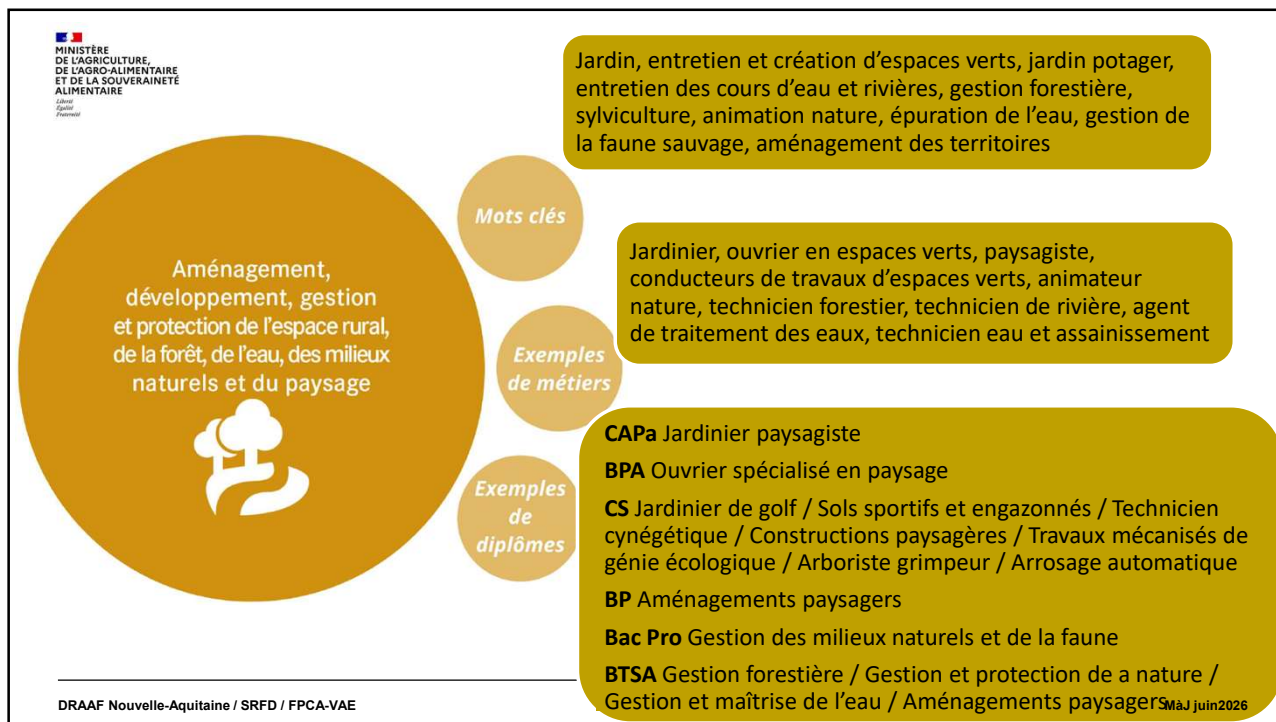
MINISTÈRE
DE L'AGRICULTURE,
DE L'AGRO-ALIMENTAIRE
ET DE LA SOUVERAINETÉ
ALIMENTAIRE
Liberté
Égalité
Fraternité

Jardin, entretien et création d'espaces verts, jardin potager, entretien des cours d'eau et rivières, gestion forestière, sylviculture, animation nature, épuration de l'eau, gestion de la faune sauvage, aménagement des territoires

Mots clés

Aménagement, développement, gestion et protection de l'espace rural, de la forêt, de l'eau, des milieux naturels et du paysage

Jardinier, ouvrier en espaces verts, paysagiste, conducteurs de travaux d'espaces verts, animateur nature, technicien forestier, technicien de rivière, agent de traitement des eaux, technicien eau et assainissement

Exemples de métiers

Exemples de diplômes

**CAPa** Jardinier paysagiste

**BPA** Ouvrier spécialisé en paysage

**CS** Jardinier de golf / Sols sportifs et engazonnés / Technicien cynégétique / Constructions paysagères / Travaux mécanisés de génie écologique / Arboriste grimpeur / Arrosage automatique

**BP** Aménagements paysagers

**Bac Pro** Gestion des milieux naturels et de la faune

**BTSA** Gestion forestière / Gestion et protection de a nature / Gestion et maîtrise de l'eau / Aménagements paysagers

DRAAF Nouvelle-Aquitaine / SRFD / FPCA-VAE

MàJ juin2026